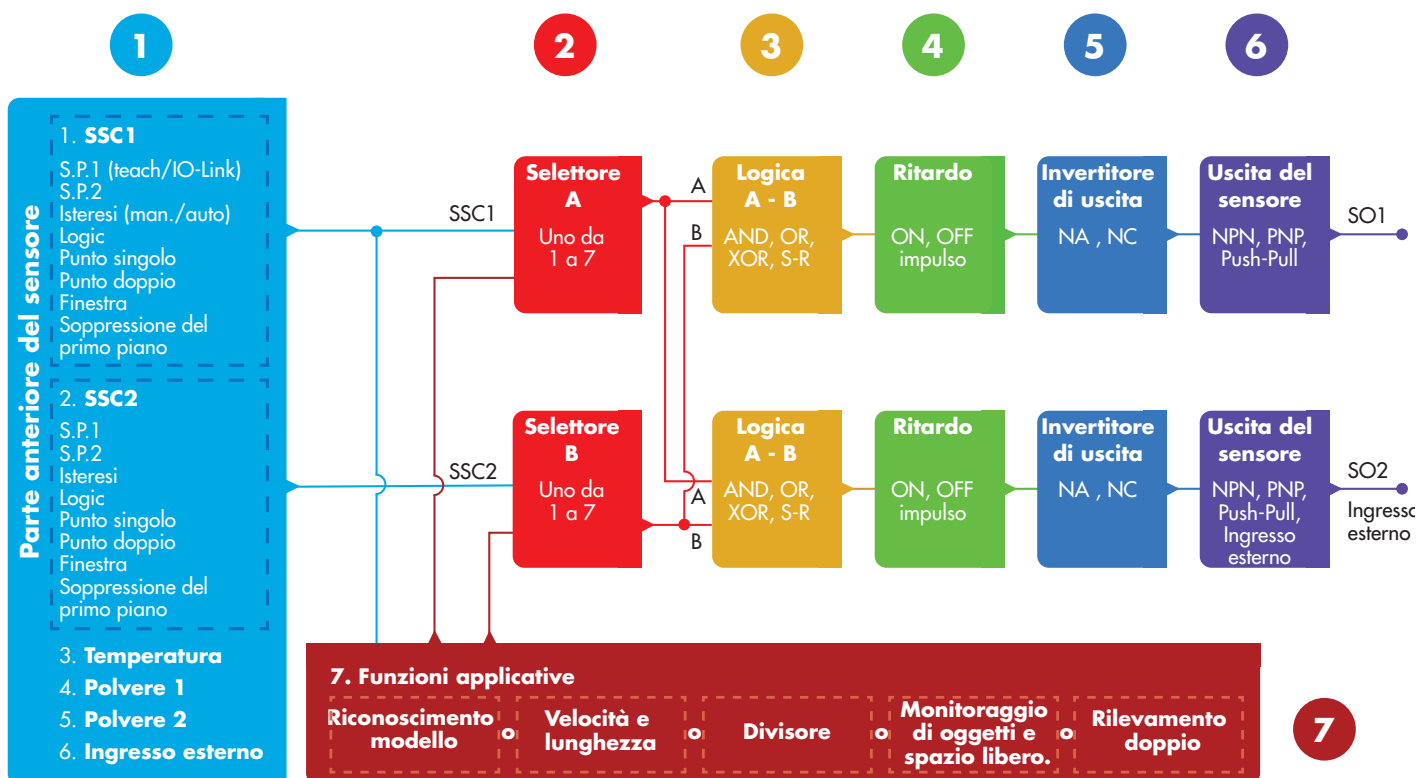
1 2 3 4 5 6

Parte anteriore del sensore

1. SSC1
S.P.1 (teach/IO-Link)
S.P.2
Isteresi (man./auto)
Logic
Punto singolo
Punto doppio
Finestra
Soppressione del primo piano

2. SSC2
S.P.1
S.P.2
Isteresi
Logic
Punto singolo
Punto doppio
Finestra
Soppressione del primo piano

3. Temperatura
4. Polvere 1
5. Polvere 2
6. Ingresso esterno

SSC1
SSC2

Selettore A
Uno da 1 a 7

Selettore B
Uno da 1 a 7

A
B
A
B

Logica A - B
AND, OR, XOR, S-R

Logica A - B
AND, OR, XOR, S-R

Ritardo
ON, OFF impulso

Ritardo
ON, OFF impulso

Invertitore di uscita
NA , NC

Invertitore di uscita
NA , NC

Uscita del sensore
NPN, PNP, Push-Pull

Uscita del sensore
NPN, PNP, Push-Pull, Ingresso esterno

SO1
SO2
Ingresso esterno

7. Funzioni applicative
Riconoscimento modello o Velocità e lunghezza o Divisore o Monitoraggio di oggetti e spazio libero. o Rilevamento doppio

7